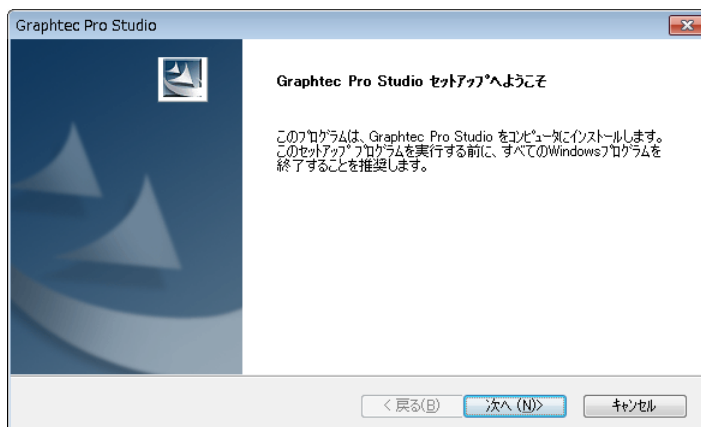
Graphtec Pro Studio

Graphtec Pro Studio セットアップへようこそ

このプログラムは、Graphtec Pro Studio をコンピュータにインストールします。このセットアップ プログラムを実行する前に、すべてのWindowsプログラムを終了することを推奨します。

< 戻る(B)
次へ (N)>
キャンセル